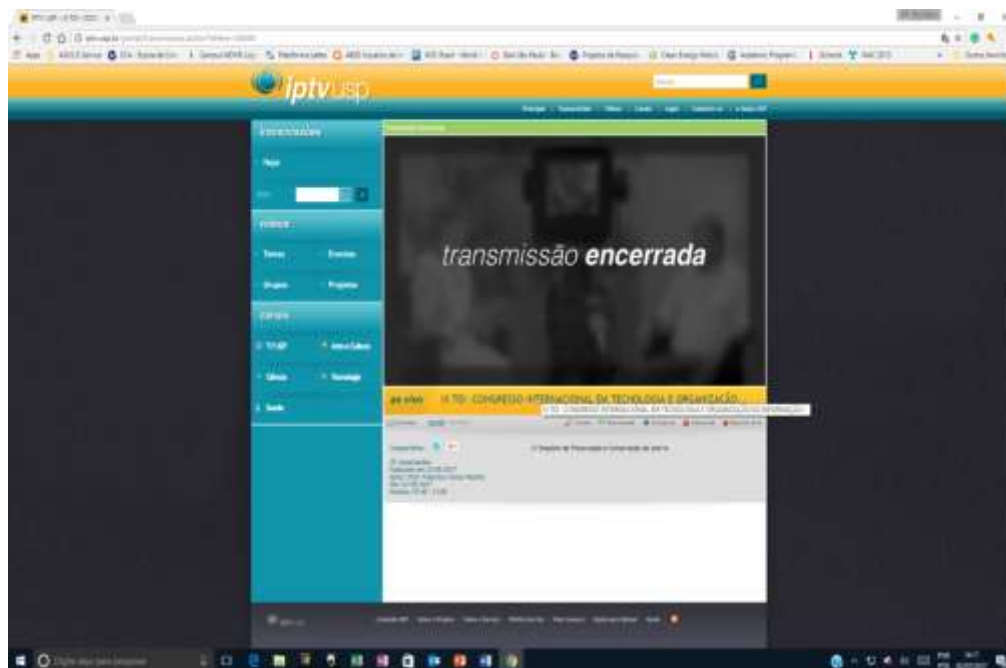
iptvusp

transmissão encerrada

ao vivo

V TIO - CONGRESSO INTERNACIONAL EM TECNOLOGIA E ORGANIZAÇÃO...

V TIO - CONGRESSO INTERNACIONAL EM TECNOLOGIA E ORGANIZAÇÃO DA INFORMAÇÃO

Temas

Eventos

Grupos

Programas

TV USP

Arte e Cultura

Ciência

Tecnologia

Saúde

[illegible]